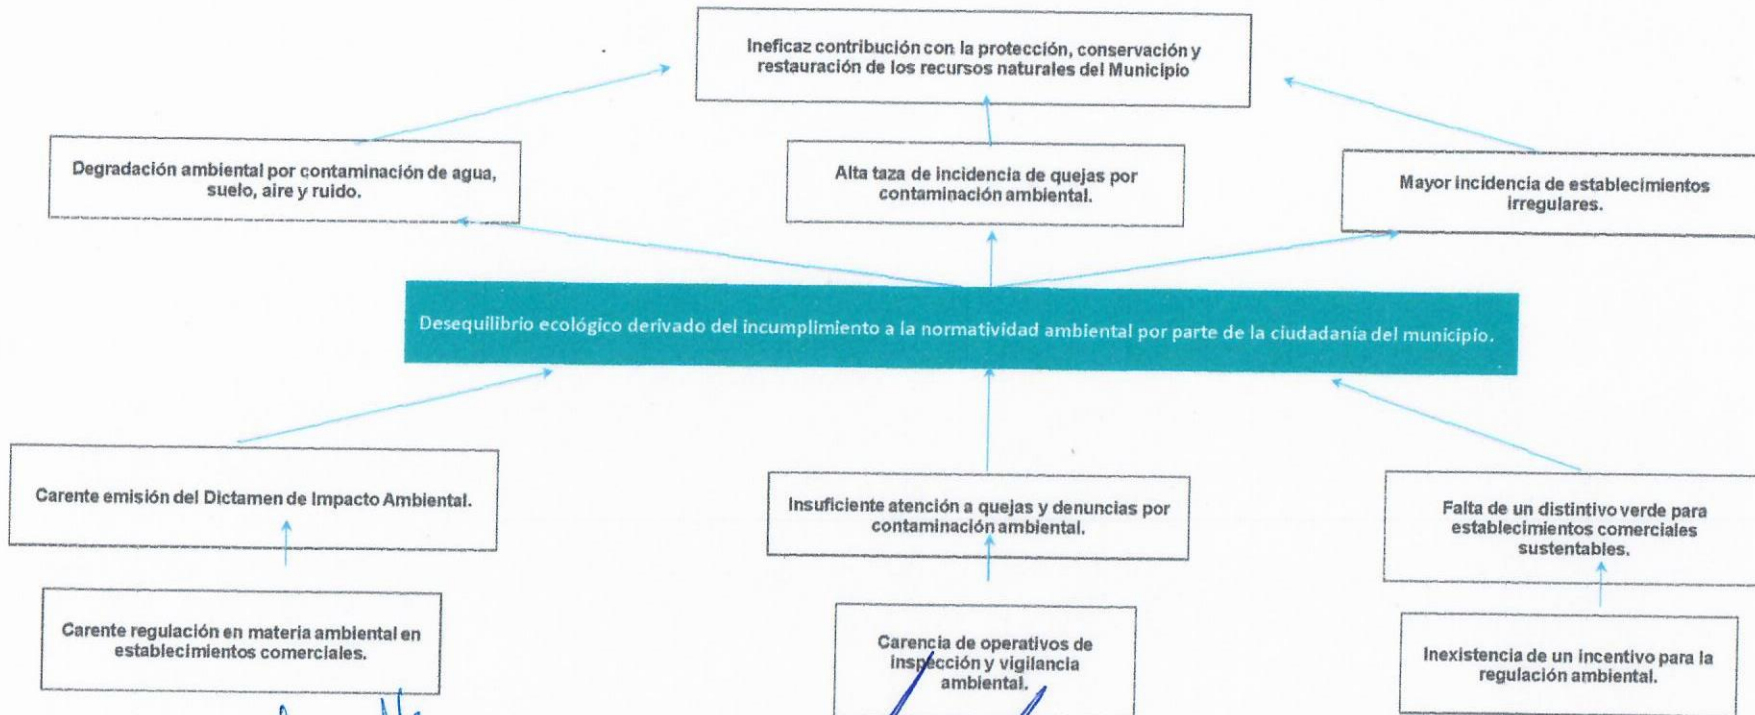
Ineficaz contribución con la protección, conservación y restauración de los recursos naturales del Municipio

Degradación ambiental por contaminación de agua, suelo, aire y ruido.

Alta taza de incidencia de quejas por contaminación ambiental.

Mayor incidencia de establecimientos irregulares.

Desequilibrio ecológico derivado del incumplimiento a la normatividad ambiental por parte de la ciudadanía del municipio.

Carente emisión del Dictamen de Impacto Ambiental.

Insuficiente atención a quejas y denuncias por contaminación ambiental.

Falta de un distintivo verde para establecimientos comerciales sustentables.

Carente regulación en materia ambiental en establecimientos comerciales.

Carencia de operativos de inspección y vigilancia ambiental.

Inexistencia de un incentivo para la regulación ambiental.